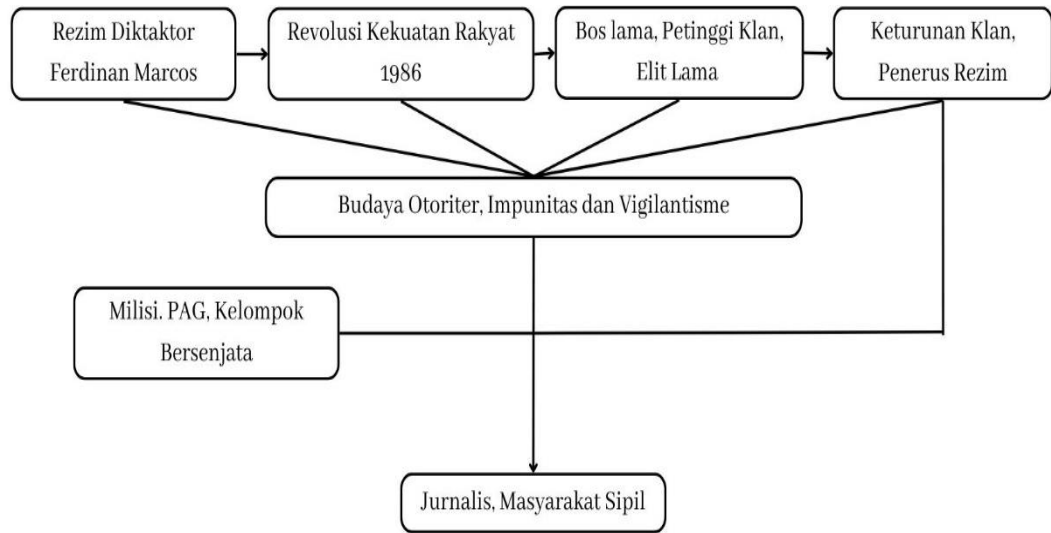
Rezim Diktaktor Ferdinan Marcos

Revolusi Kekuatan Rakyat 1986

Bos lama, Petinggi Klan, Elit Lama

Keturunan Klan, Penerus Rezim

Budaya Otoriter, Impunitas dan Vigilantisme

Milisi. PAG, Kelompok Bersenjata

Jurnalis, Masyarakat Sipil